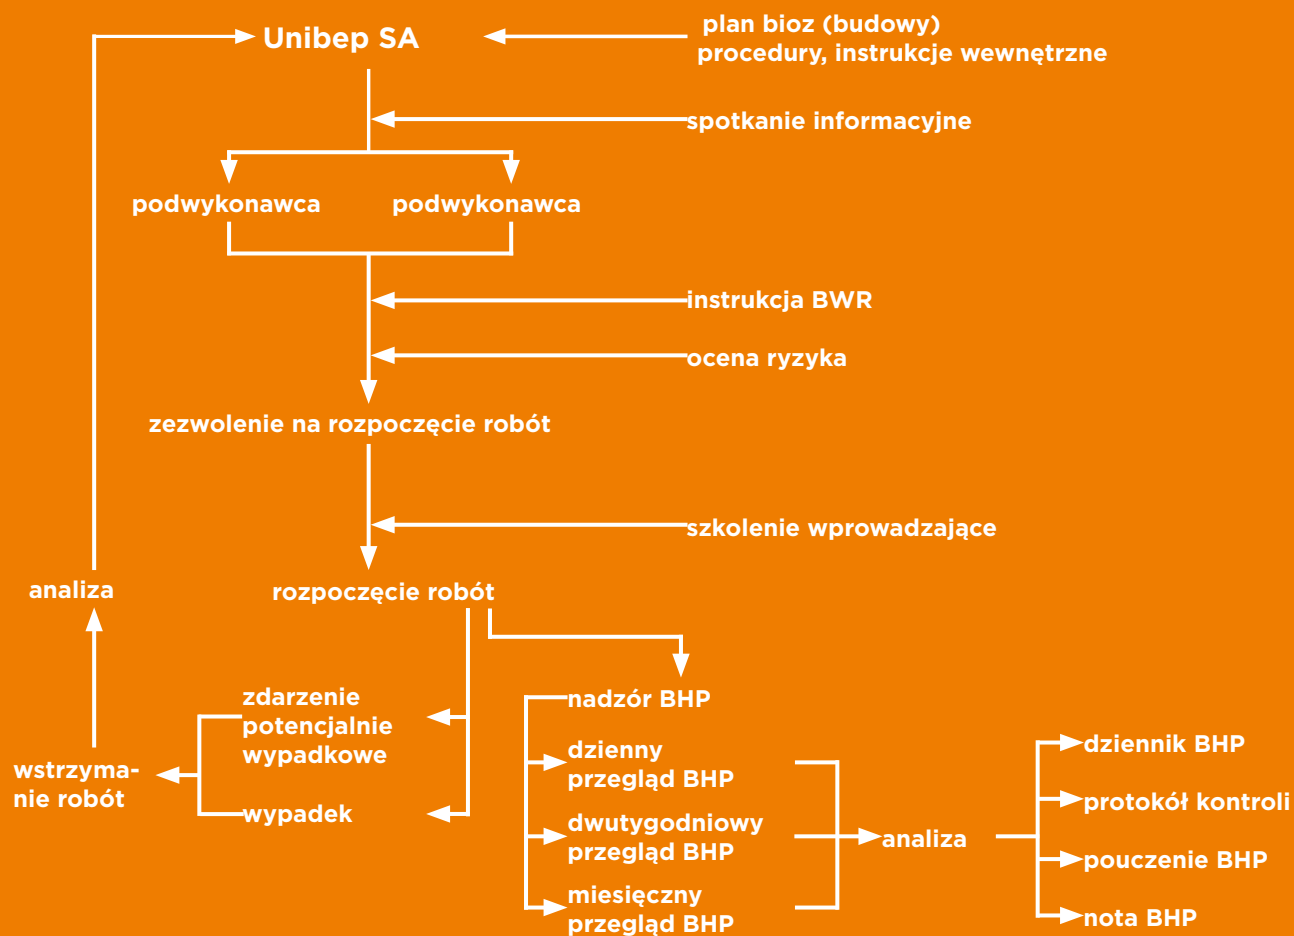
Unibep SA

plan bioz (budowy)
procedury, instrukcje wewnętrzne

spotkanie informacyjne

podwykonawca

podwykonawca

instrukcja BWR

ocena ryzyka

zezwolenie na rozpoczęcie robót

szkolenie wprowadzające

analiza

rozpoczęcie robót

zdarzenie potencjalnie wypadkowe

wstrzymanie robót

wypadek

nadzór BHP

dzienny przegląd BHP

dwutygodniowy przegląd BHP

miesięczny przegląd BHP

analiza

dziennik BHP

protokół kontroli

pouczenie BHP

nota BHP